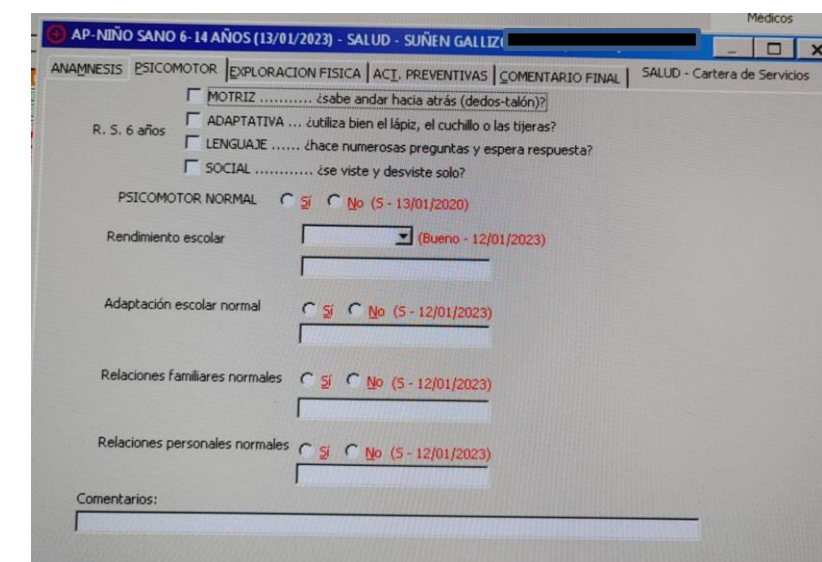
Médicos

AP-NIÑO SANO 6-14 AÑOS (13/01/2023) - SALUD - SUÑEN GALLIZ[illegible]

ANAMNESIS | PSICOMOTOR | EXPLORACION FISICA | ACT. PREVENTIVAS | COMENTARIO FINAL | SALUD - Cartera de Servicios

R. S. 6 años

MOTRIZ ........... ¿sabe andar hacia atrás (dedos-talón)?

ADAPTATIVA ... ¿utiliza bien el lápiz, el cuchillo o las tijeras?

LENGUAJE ...... ¿hace numerosas preguntas y espera respuesta?

SOCIAL ............ ¿se viste y desviste solo?

PSICOMOTOR NORMAL Sí No (S - 13/01/2020)

Rendimiento escolar (Bueno - 12/01/2023)

Adaptación escolar normal Sí No (S - 12/01/2023)

Relaciones familiares normales Sí No (S - 12/01/2023)

Relaciones personales normales Sí No (S - 12/01/2023)

Comentarios: